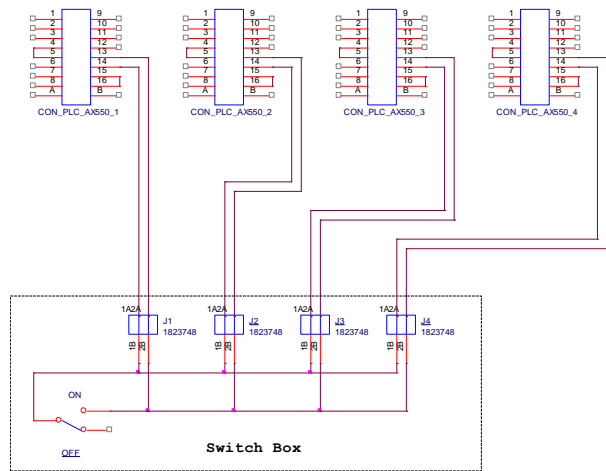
1 9
2 10
3 11
4 12
5 13
6 14
7 15
8 16
A B
CON_PLC_AX550_1

1 9
2 10
3 11
4 12
5 13
6 14
7 15
8 16
A B
CON_PLC_AX550_2

1 9
2 10
3 11
4 12
5 13
6 14
7 15
8 16
A B
CON_PLC_AX550_3

1 9
2 10
3 11
4 12
5 13
6 14
7 15
8 16
A B
CON_PLC_AX550_4

1A2A
J1
1823748
1B 2B

1A2A
J2
1823748
1B 2B

1A2A
J3
1823748
1B 2B

1A2A
J4
1823748
1B 2B

ON

OFF

Switch Box